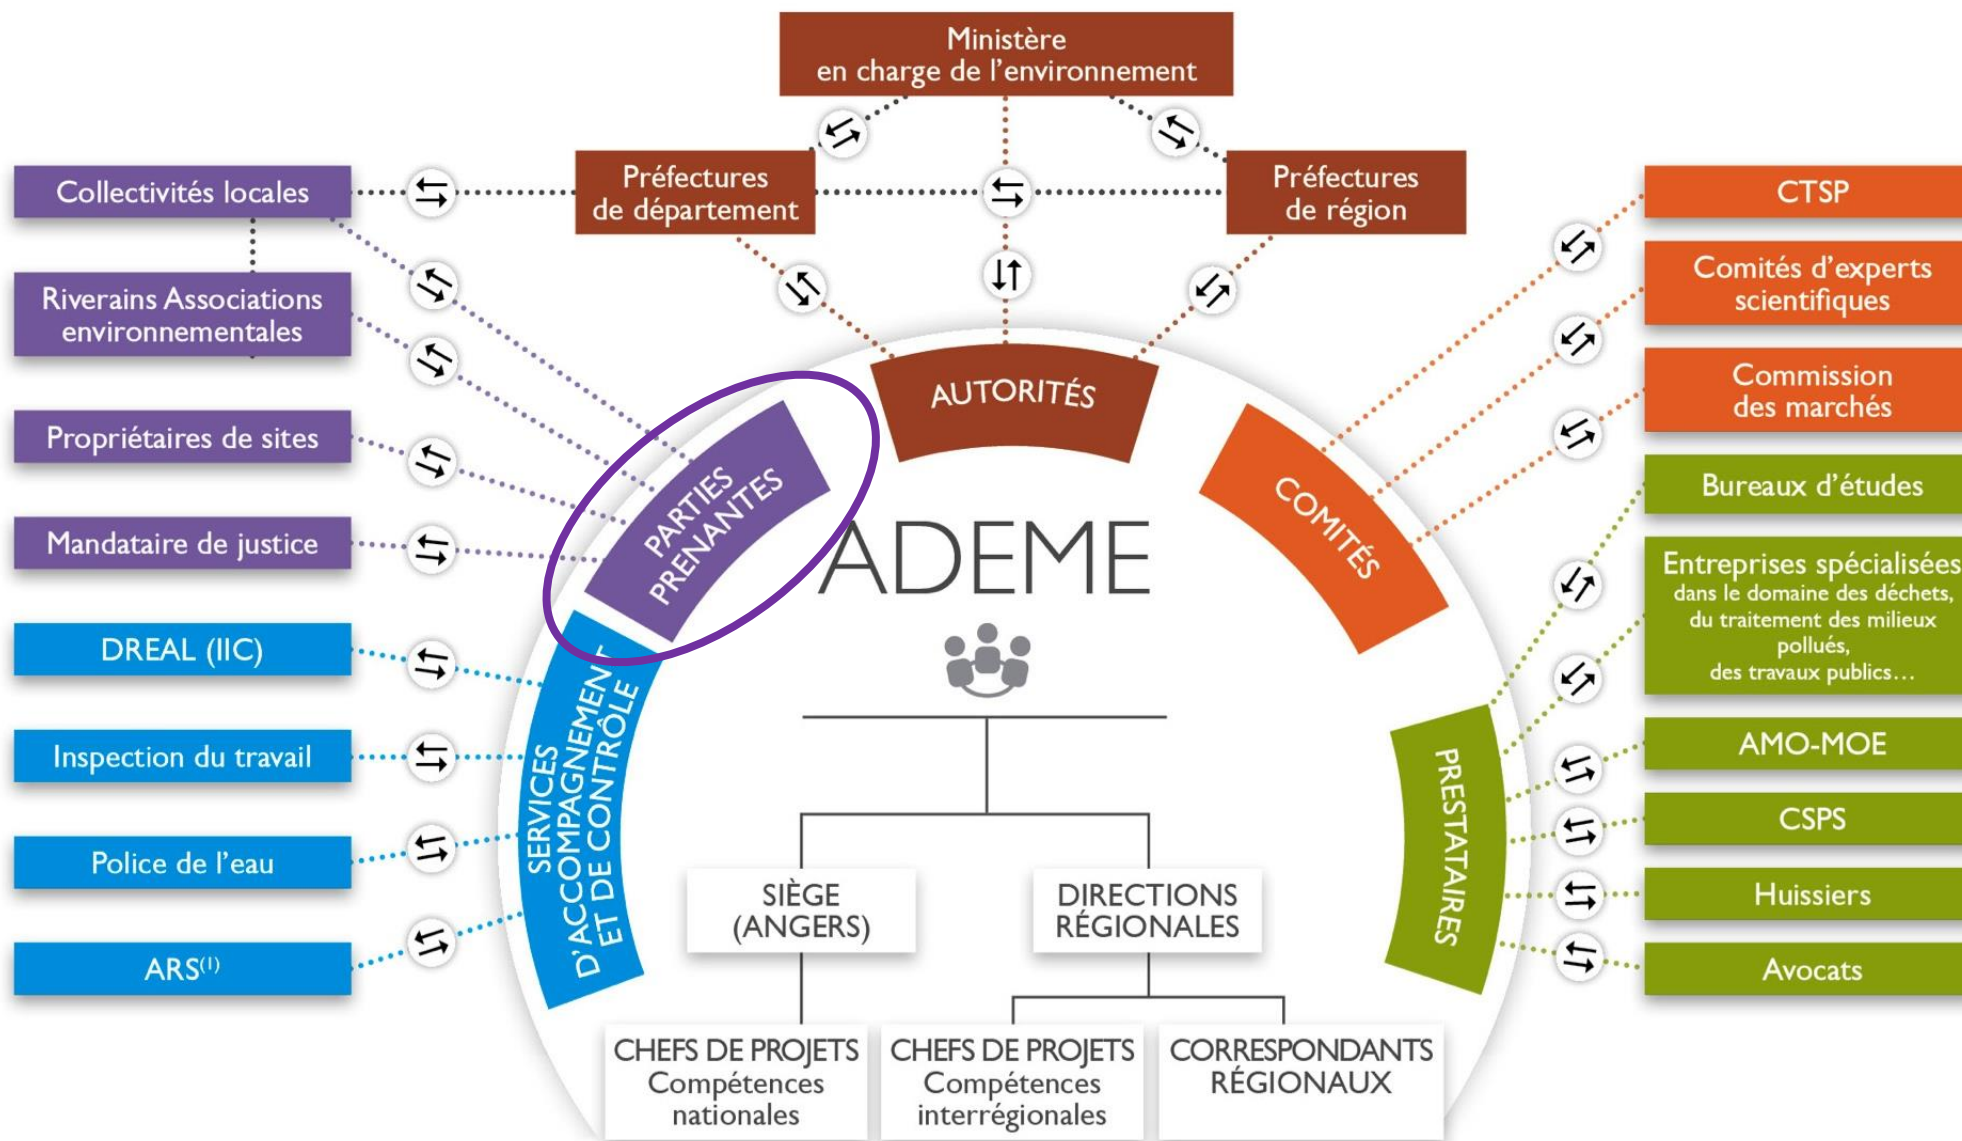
Ministère
en charge de l'environnement

Préfectures
de département

Préfectures
de région

Collectivités locales

Riverains Associations environnementales

Propriétaires de sites

Mandataire de justice

DREAL (IIC)

Inspection du travail

Police de l'eau

ARS$^{(1)}$

CTSP

Comités d'experts scientifiques

Commission des marchés

Bureaux d'études

Entreprises spécialisées
dans le domaine des déchets, du traitement des milieux pollués, des travaux publics…

AMO-MOE

CSPS

Huissiers

Avocats

AUTORITÉS

PARTIES PRENANTES

COMITÉS

SERVICES D'ACCOMPAGNEMENT ET DE CONTRÔLE

PRESTATAIRES

ADEME

SIÈGE
(ANGERS)

DIRECTIONS RÉGIONALES

CHEFS DE PROJETS
Compétences nationales

CHEFS DE PROJETS
Compétences interrégionales

CORRESPONDANTS RÉGIONAUX